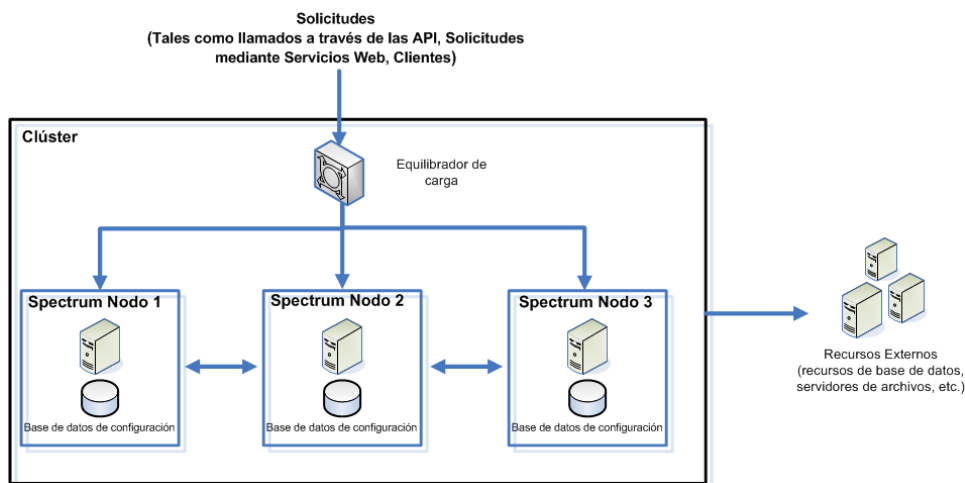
Solicitudes
(Tales como llamados a través de las API, Solicitudes mediante Servicios Web, Clientes)

Clúster

Equilibrador de carga

Spectrum Nodo 1

Base de datos de configuración

Spectrum Nodo 2

Base de datos de configuración

Spectrum Nodo 3

Base de datos de configuración

Recursos Externos
(recursos de base de datos, servidores de archivos, etc.)